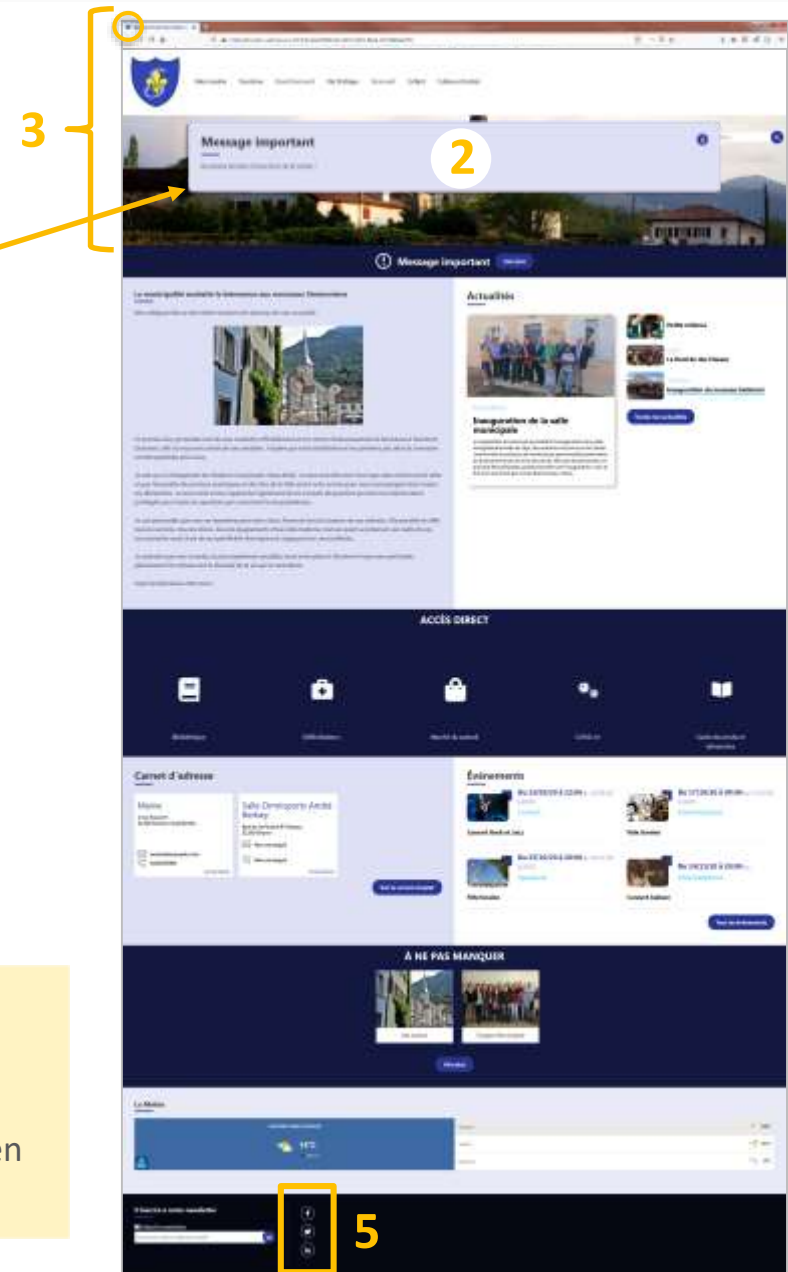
3

Message important

2

Message important

Actualités

Inauguration de la salle municipale

ACCÈS DIRECT

Carnet d'adresse

Mairie

Salle Omnisports André Berbey

Événements

À NE PAS MANQUER

Le Météo

en

5